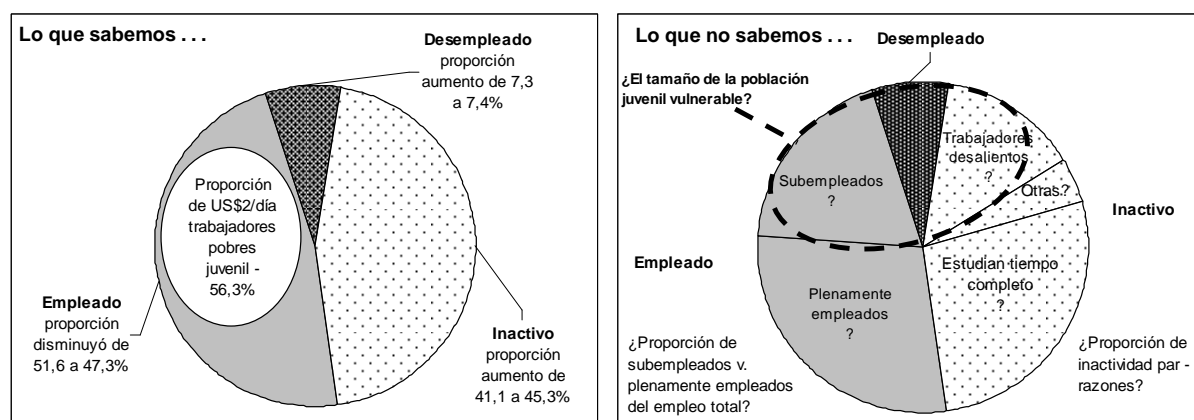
Lo que sabemos . . .

Desempleado proporción aumento de 7,3 a 7,4%

Proporción de US$2/día trabajadores pobres juvenil - 56,3%

Empleado proporción disminuyó de 51,6 a 47,3%

Inactivo proporción aumento de 41,1 a 45,3%

Lo que no sabemos . . .

Desempleado

¿El tamaño de la población juvenil vulnerable?

Trabajadores desalientos ?

Otras?

Subempleados ?

Inactivo

Empleado

Estudian tiempo completo ?

Plenamente empleados ?

¿Proporción de subempleados v. plenamente empleados del empleo total?

¿Proporción de inactividad par - razones?